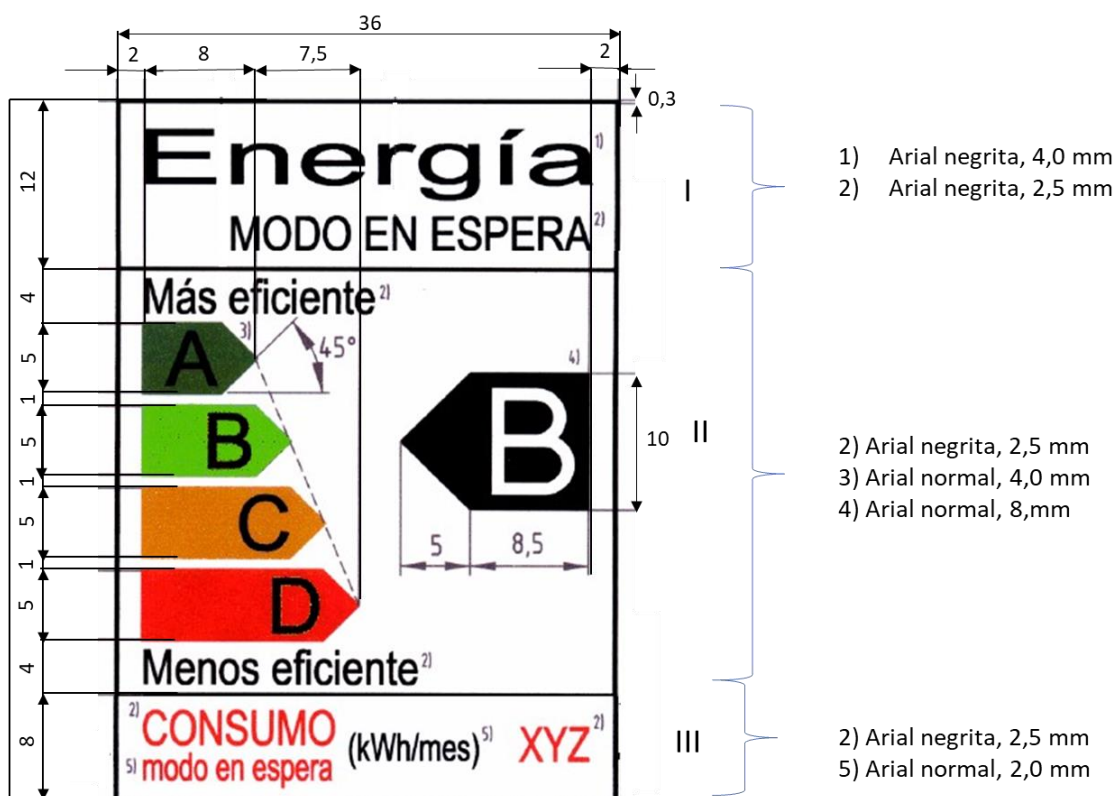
36
2 8 7,5 2
0,3
12
Energía 1)
MODO EN ESPERA 2)
4
Más eficiente 2)
5
A 3)
45°
1
5
B
1
5
C
1
5
D
4
Menos eficiente 2)
4)
B
10
5 8,5
8
2) CONSUMO
5) modo en espera
(kWh/mes) 5)
XYZ 2)
I
II
III
1) Arial negrita, 4,0 mm
2) Arial negrita, 2,5 mm
2) Arial negrita, 2,5 mm
3) Arial normal, 4,0 mm
4) Arial normal, 8,mm
2) Arial negrita, 2,5 mm
5) Arial normal, 2,0 mm